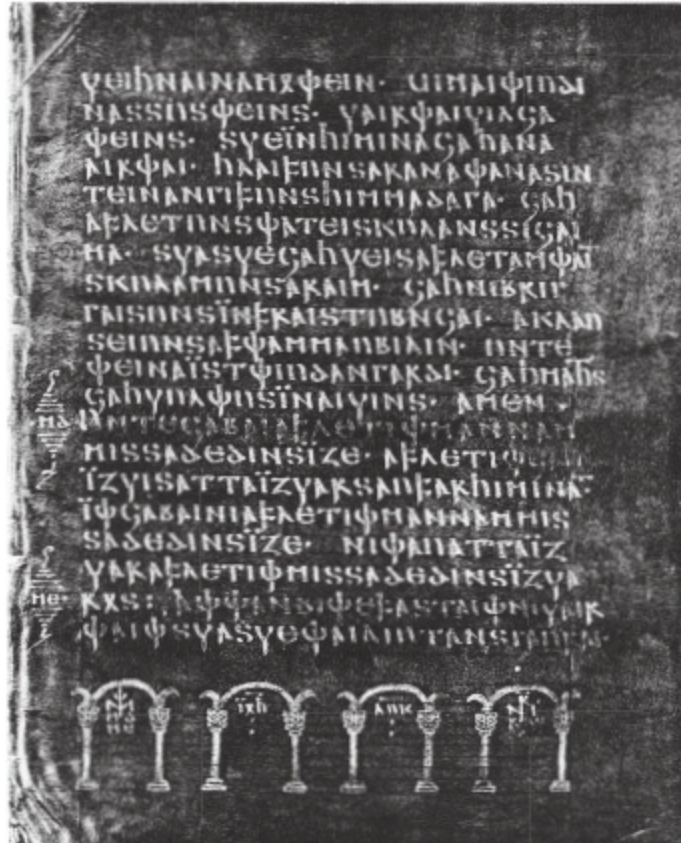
𐍅𐌴𐌹𐌷𐌽𐌰𐌹 𐌽𐌰𐌼𐍉 𐌸𐌴𐌹𐌽· 𐌵𐌹𐌼𐌰𐌹 𐌸𐌹𐌿𐌳𐌹𐌽𐌰𐍃𐍃𐌿𐍃 𐌸𐌴𐌹𐌽𐍃· 𐍅𐌰𐌹𐍂𐌸𐌰𐌹 𐍅𐌹𐌻𐌾𐌰 𐌸𐌴𐌹𐌽𐍃· 𐍃𐍅𐌴 𐌹𐌽 𐌷𐌹𐌼𐌹𐌽𐌰 𐌾𐌰𐌷 𐌰𐌽𐌰 𐌰𐌹𐍂𐌸𐌰𐌹· 𐌷𐌻𐌰𐌹𐍆 𐌿𐌽𐍃𐌰𐍂𐌰𐌽𐌰 𐌸𐌰𐌽𐌰 𐍃𐌹𐌽𐍄𐌴𐌹𐌽𐌰𐌽 𐌲𐌹𐍆 𐌿𐌽𐍃 𐌷𐌹𐌼𐌼𐌰 𐌳𐌰𐌲𐌰· 𐌾𐌰𐌷 𐌰𐍆𐌻𐌴𐍄 𐌿𐌽𐍃 𐌸𐌰𐍄𐌴𐌹 𐍃𐌺𐌿𐌻𐌰𐌽𐍃 𐍃𐌹𐌾𐌰𐌹𐌼𐌰· 𐍃𐍅𐌰𐍃𐍅𐌴 𐌾𐌰𐌷 𐍅𐌴𐌹𐍃 𐌰𐍆𐌻𐌴𐍄𐌰𐌼 𐌸𐌰𐌹𐌼 𐍃𐌺𐌿𐌻𐌰𐌼 𐌿𐌽𐍃𐌰𐍂𐌰𐌹𐌼· 𐌾𐌰𐌷 𐌽𐌹 𐌱𐍂𐌹𐌲𐌲𐌰𐌹𐍃 𐌿𐌽𐍃 𐌹𐌽 𐍆𐍂𐌰𐌹𐍃𐍄𐌿𐌱𐌽𐌾𐌰𐌹· 𐌰𐌺 𐌻𐌰𐌿𐍃𐌴𐌹 𐌿𐌽𐍃 𐌰𐍆 𐌸𐌰𐌼𐌼𐌰 𐌿𐌱𐌹𐌻𐌰𐌹𐌽· 𐌿𐌽𐍄𐌴 𐌸𐌴𐌹𐌽𐌰 𐌹𐍃𐍄 𐌸𐌹𐌿𐌳𐌰𐌽𐌲𐌰𐍂𐌳𐌹 𐌾𐌰𐌷 𐌼𐌰𐌷𐍄𐍃 𐌾𐌰𐌷 𐍅𐌿𐌻𐌸𐌿𐍃 𐌹𐌽 𐌰𐌹𐍅𐌹𐌽𐍃· 𐌰𐌼𐌴𐌽· 𐌽𐌱 𐌹𐌽 𐌹𐍆 𐌰𐍆𐌻𐌴𐍄𐌹𐌸 𐌼𐌰𐌽𐌽𐌰𐌼 𐌼𐌹𐍃𐍃𐌰𐌳𐌴𐌸𐌹𐌽𐍃 𐌹𐌶𐌴· 𐌰𐍆𐌻𐌴𐍄𐌹𐌸 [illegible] 𐌹𐌶𐍅𐌹𐍃 𐌰𐍄𐍄𐌰 𐌹𐌶𐍅𐌰𐍂 𐍃𐌰 𐌹𐌽 𐌷𐌹𐌼𐌹𐌽𐌰· 𐌹𐍆 𐌾𐌰𐌱𐌰𐌹 𐌽𐌹 𐌰𐍆𐌻𐌴𐍄𐌹𐌸 𐌼𐌰𐌽𐌽𐌰𐌼 𐌼𐌹𐍃𐍃𐌰𐌳𐌴𐌸𐌹𐌽𐍃 𐌹𐌶𐌴· 𐌽𐌹𐌸 𐌰𐍄𐍄𐌰 𐌹𐌶𐍅𐌰𐍂 𐌰𐍆𐌻𐌴𐍄𐌹𐌸 𐌼𐌹𐍃𐍃𐌰𐌳𐌴𐌸𐌹𐌽𐍃 𐌹𐌶𐍅𐌰𐍂𐍉𐍃· 𐌰𐌸𐌸𐌰𐌽 𐌱𐌹𐌸𐌴 𐍆𐌰𐍃𐍄𐌰𐌹𐌸 𐌽𐌹 𐍅𐌰𐌹𐍂𐌸𐌰𐌹𐌸 𐍃𐍅𐌰𐍃𐍅𐌴 𐌸𐌰𐌹 𐌹𐌿𐍄𐌰𐌽𐍃𐌰𐌹𐌽𐍃·

𐌽𐌱

𐌽𐌴

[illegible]